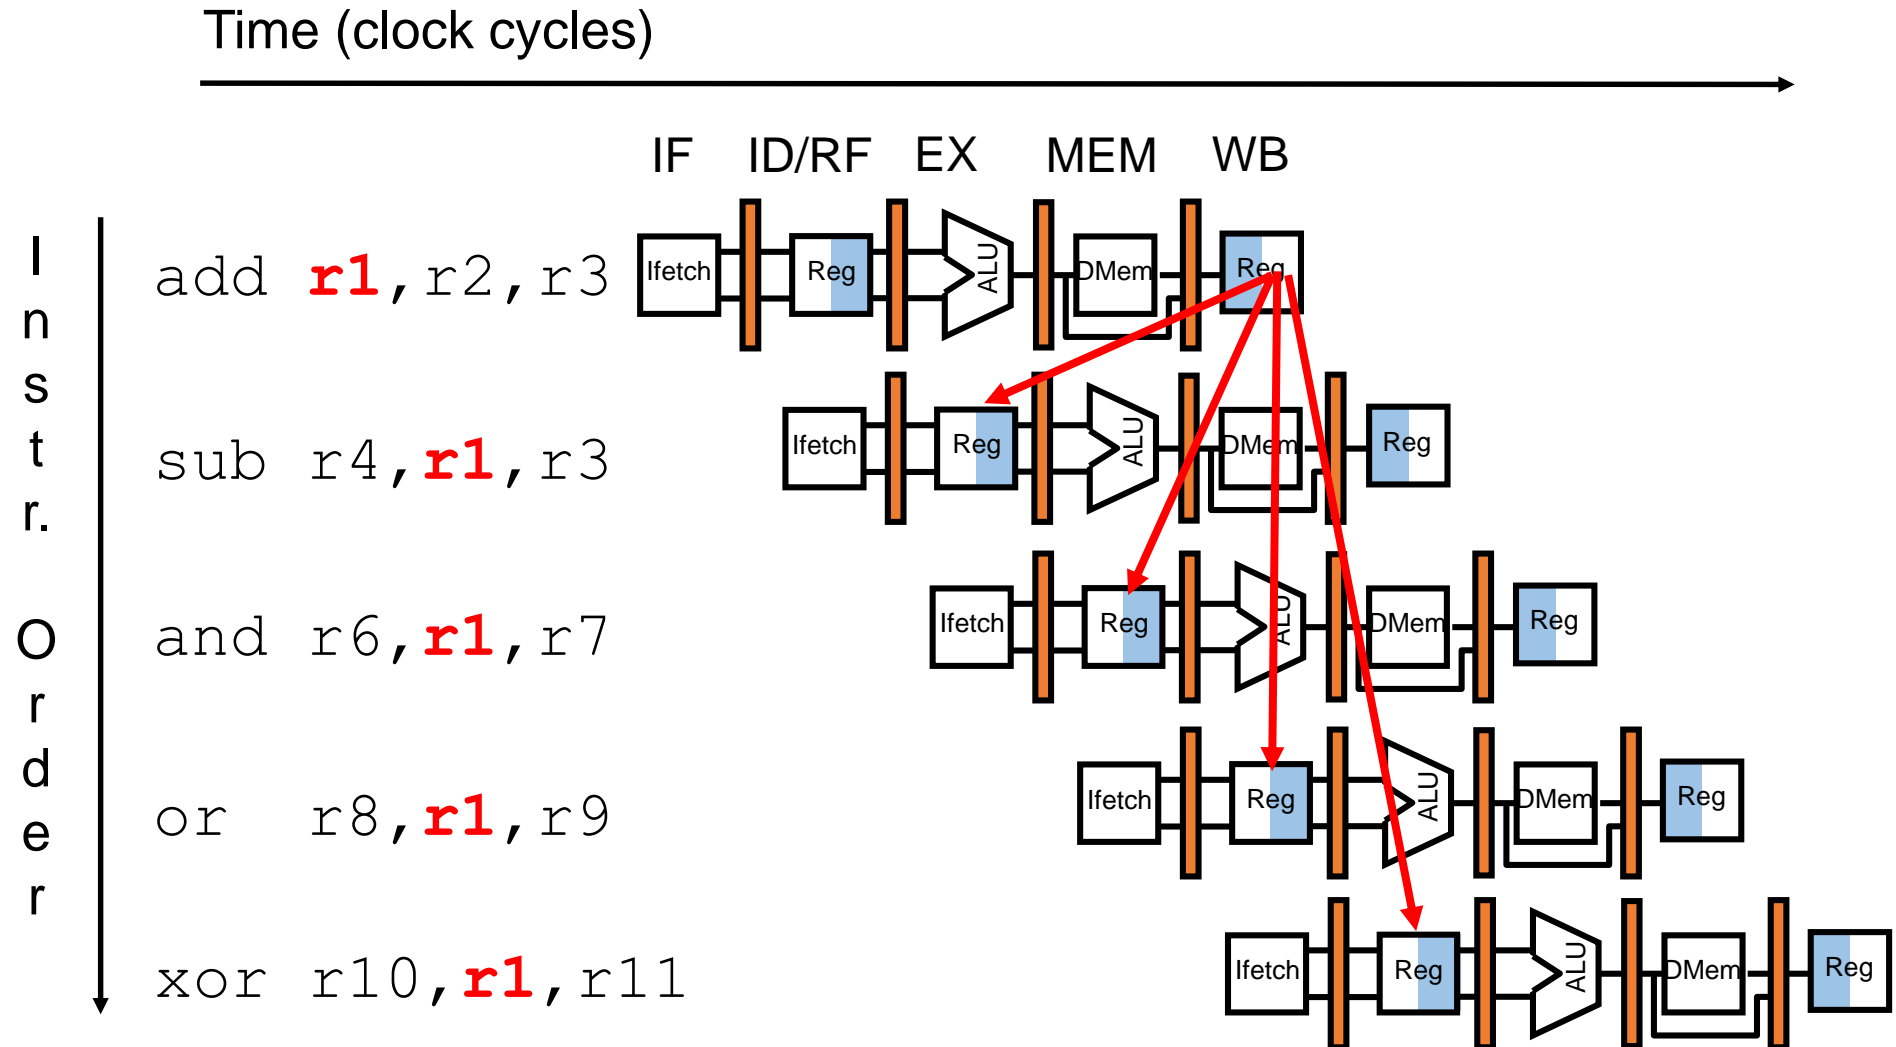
Time (clock cycles)

IF ID/RF EX MEM WB

I n s t r. O r d e r

add r1,r2,r3

Ifetch Reg ALU DMem Reg

sub r4,r1,r3

Ifetch Reg ALU DMem Reg

and r6,r1,r7

Ifetch Reg ALU DMem Reg

or r8,r1,r9

Ifetch Reg ALU DMem Reg

xor r10,r1,r11

Ifetch Reg ALU DMem Reg